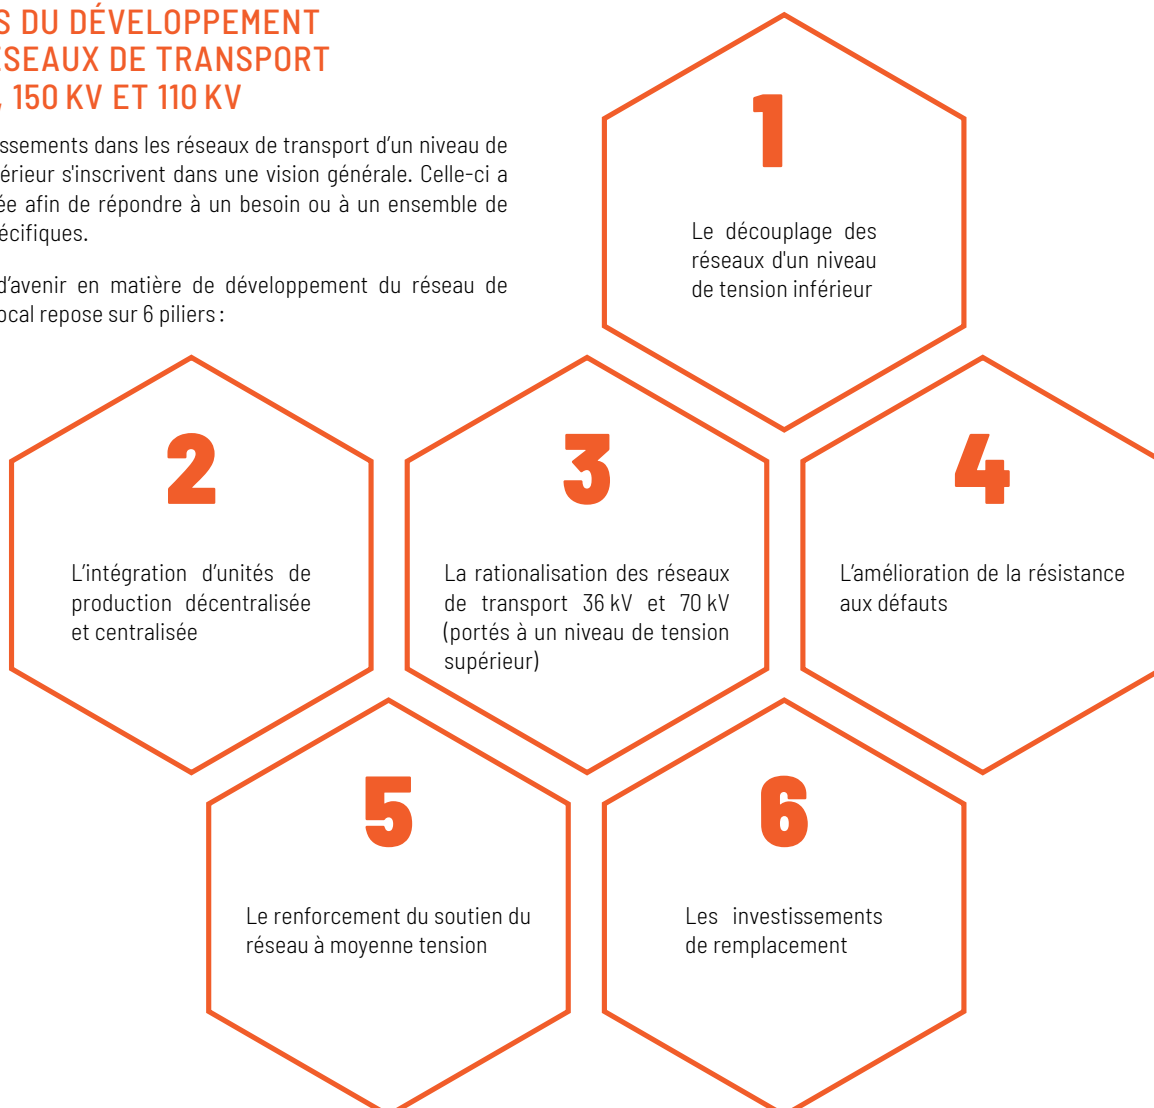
S DU DÉVELOPPEMENT
SEAUX DE TRANSPORT
, 150 KV ET 110 KV

ssements dans les réseaux de transport d'un niveau de érieur s'inscrivent dans une vision générale. Celle-ci a ée afin de répondre à un besoin ou à un ensemble de écifiques.

d'avenir en matière de développement du réseau de ocal repose sur 6 piliers :

1

Le découplage des réseaux d'un niveau de tension inférieur

2

L'intégration d'unités de production décentralisée et centralisée

3

La rationalisation des réseaux de transport 36 kV et 70 kV (portés à un niveau de tension supérieur)

4

L'amélioration de la résistance aux défauts

5

Le renforcement du soutien du réseau à moyenne tension

6

Les investissements de remplacement